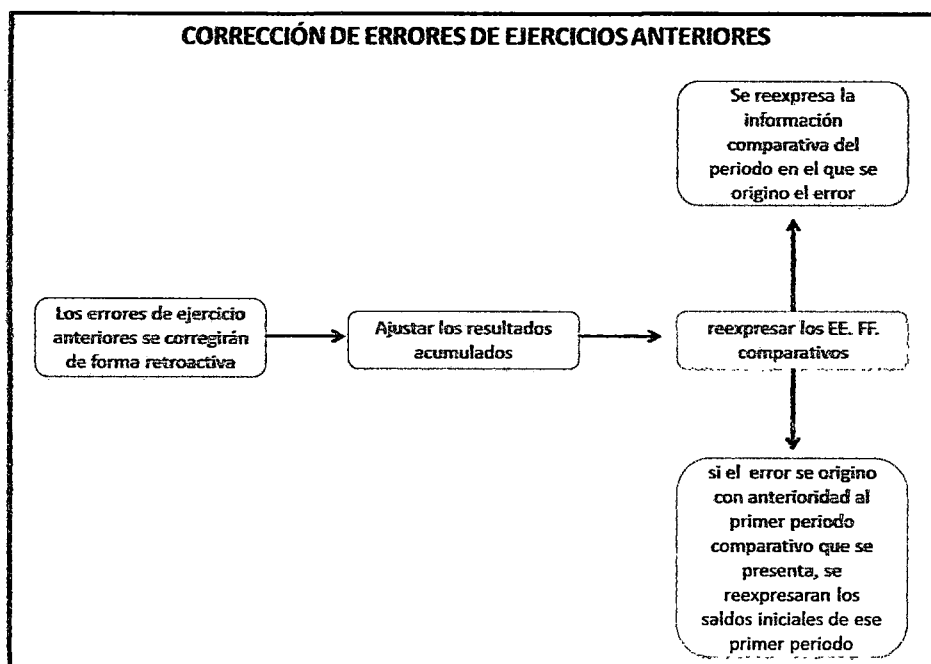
CORRECCIÓN DE ERRORES DE EJERCICIOS ANTERIORES

Los errores de ejercicio anteriores se corregirán de forma retroactiva

Ajustar los resultados acumulados

reexpresar los EE. FF. comparativos

Se reexpresa la información comparativa del periodo en el que se origino el error

si el error se origino con anterioridad al primer periodo comparativo que se presenta, se reexpresaran los saldos iniciales de ese primer periodo